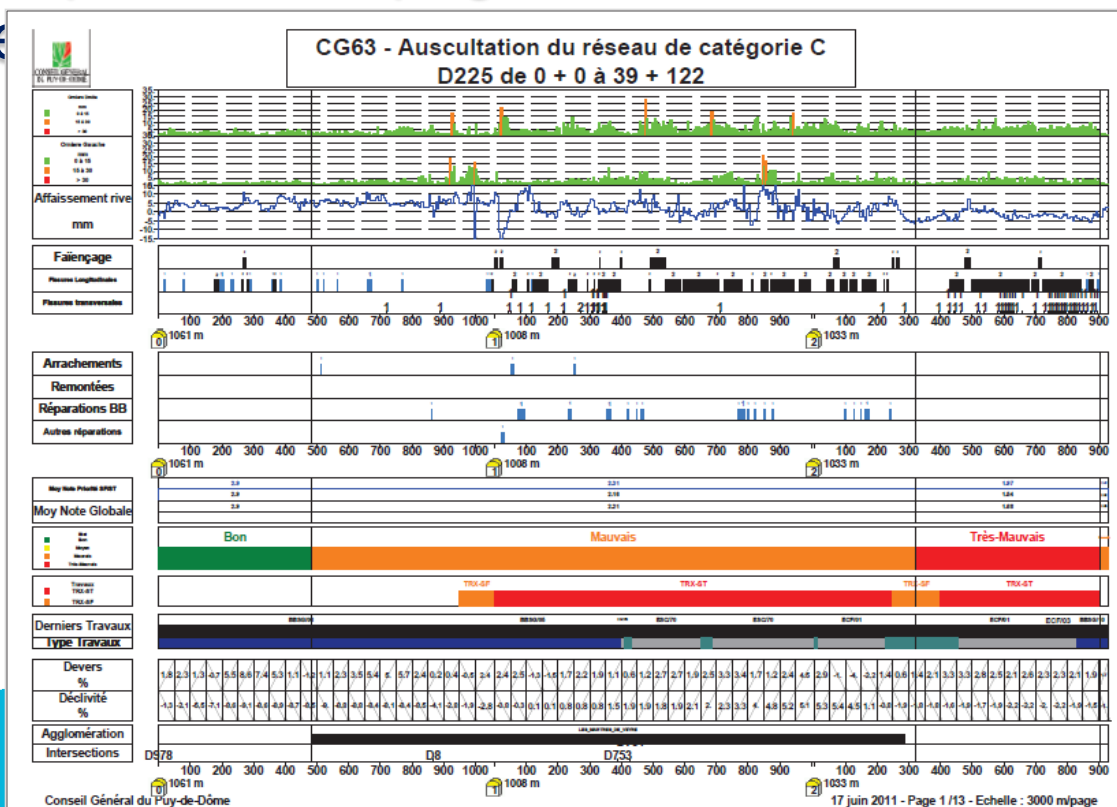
CONSEIL GÉNÉRAL DU PUY-DE-DÔME

CG63 - Auscultation du réseau de catégorie C
D225 de 0 + 0 à 39 + 122

Ornière Droite
0 à 15
15 à 30
> 30

Ornière Gauche
0 à 15
15 à 30
> 30

Affaissement rive
mm

Faïençage
Fissures Longitudinales
Fissures transversales

100 200 300 400 500 600 700 800 900 1000 100 200 300 400 500 600 700 800 900 100 200 300 400 500 600 700 800 900
0 1061 m
1 1008 m
2 1033 m

Arrachements
Remontées
Réparations BB
Autres réparations

100 200 300 400 500 600 700 800 900 1000 100 200 300 400 500 600 700 800 900 100 200 300 400 500 600 700 800 900
0 1061 m
1 1008 m
2 1033 m

Moy Note Priorité SPBT
Moy Note Globale

Bon
Mauvais
Très-Mauvais

Travaux
TRX-ST
TRX-SF

TRX-SF
TRX-ST
TRX-SF
TRX-ST

Derniers Travaux
Type Travaux

BBSG/06
BBSG/06
ESC/70
ESC/70
ECF/01
ECF/01
ECF/03

Devers
%
Déclivité
%

Agglomération
Intersections

D978
D8
D753

100 200 300 400 500 600 700 800 900 1000 100 200 300 400 500 600 700 800 900 100 200 300 400 500 600 700 800 900
0 1061 m
1 1008 m
2 1033 m

Conseil Général du Puy-de-Dôme
17 juin 2011 - Page 1 /13 - Echelle : 3000 m/page